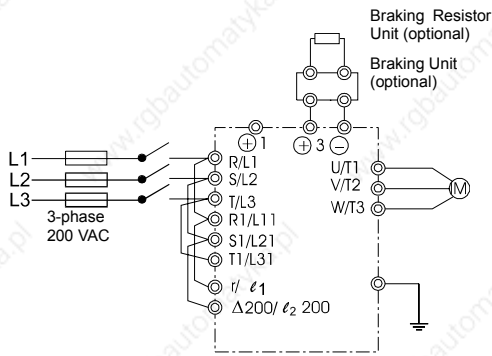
Braking Resistor Unit (optional)

Braking Unit (optional)

L1

L2

L3

3-phase 200 VAC

$\oplus$1

$\oplus$3

$\ominus$

R/L1

S/L2

T/L3

R1/L11

S1/L21

T1/L31

r/ $\ell_1$

$\Delta$200/ $\ell_2$ 200

U/T1

V/T2

W/T3

M